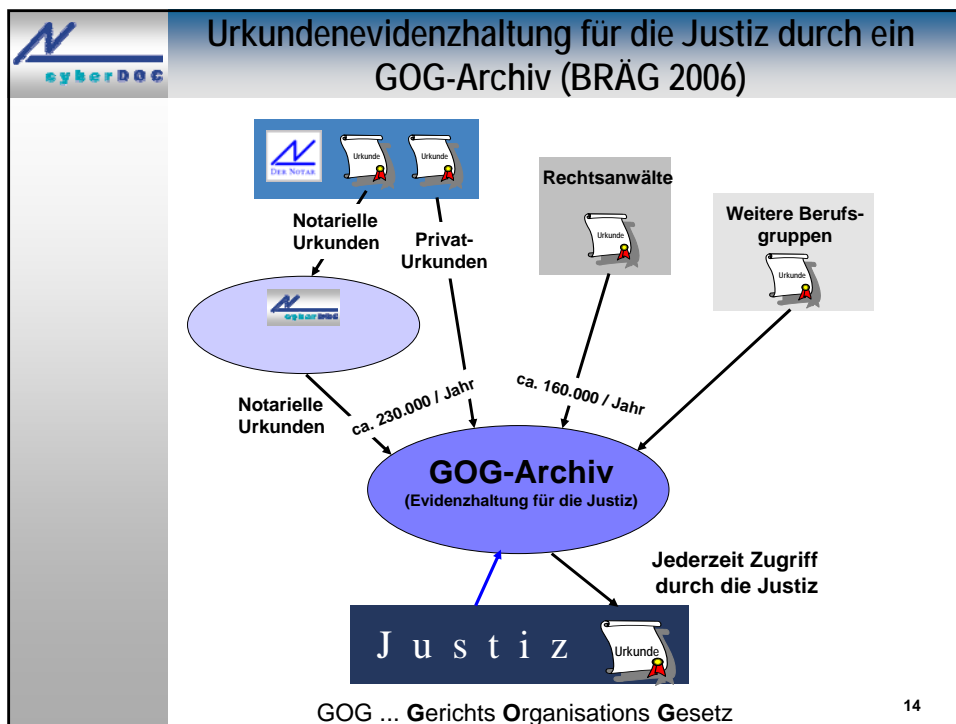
cyberDOC

Urkundenevidenzhaltung für die Justiz durch ein GOG-Archiv (BRÄG 2006)

DER NOTAR

Urkunde

Urkunde

Rechtsanwälte

Urkunde

Weitere Berufsgruppen

Urkunde

Notarielle Urkunden

Privat-Urkunden

cyberDOC

Notarielle Urkunden

ca. 230.000 / Jahr

ca. 160.000 / Jahr

GOG-Archiv
(Evidenzhaltung für die Justiz)

Jederzeit Zugriff durch die Justiz

J u s t i z

Urkunde

GOG ... Gerichts Organisations Gesetz

14